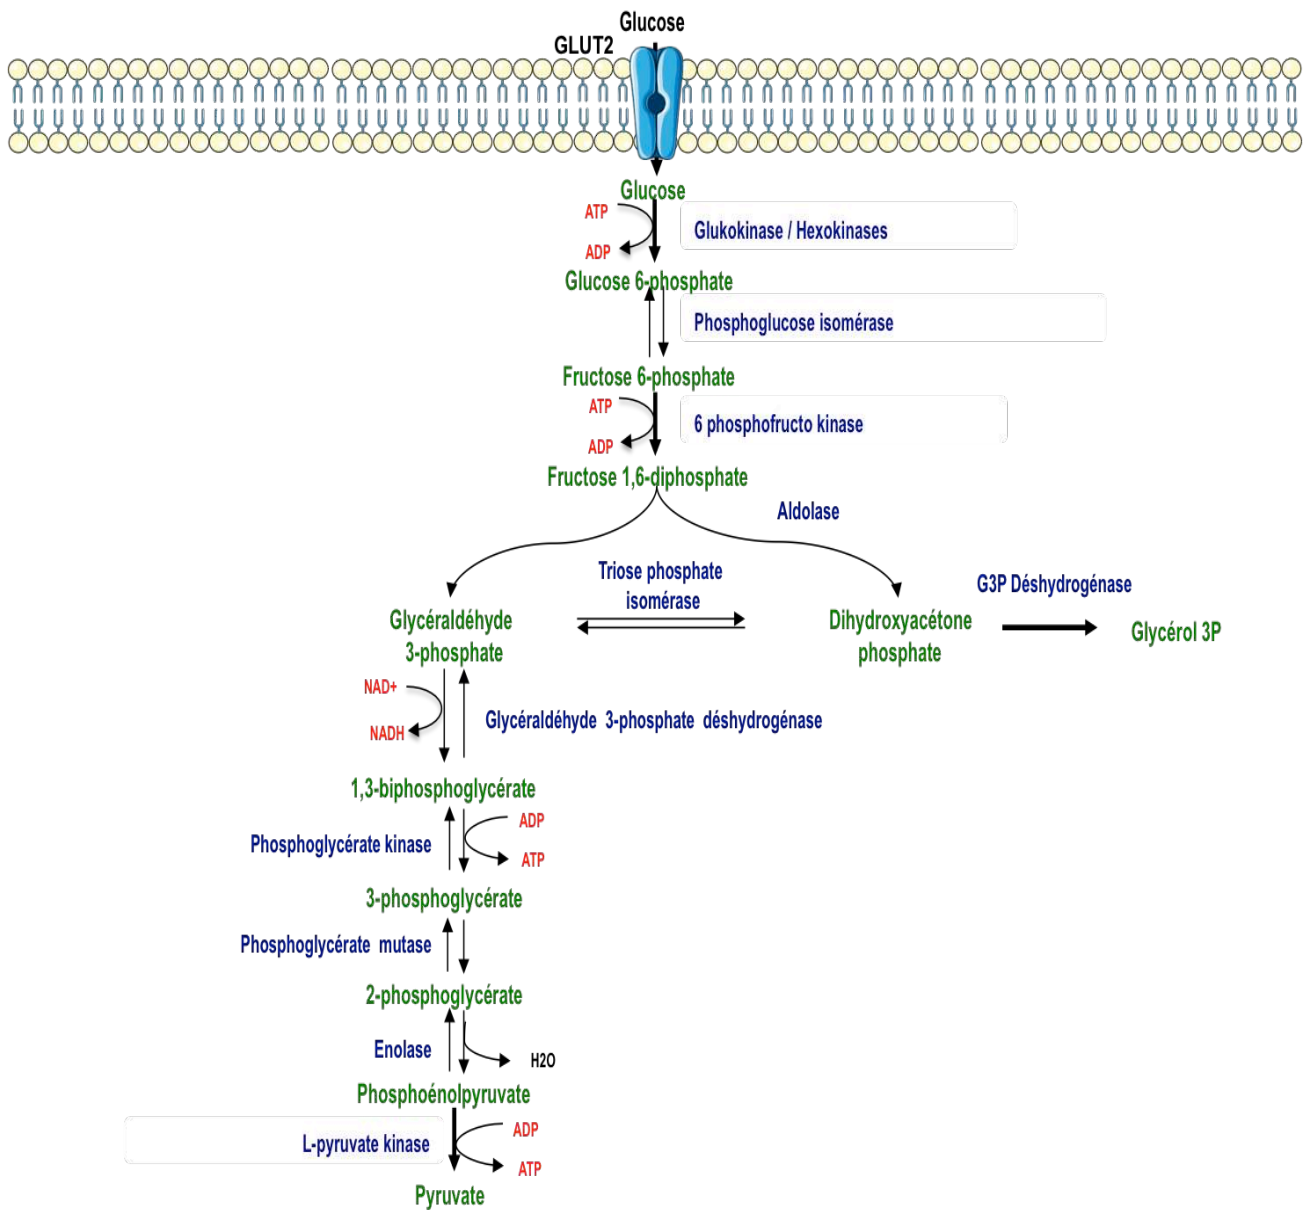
Glucose
GLUT2

Glucose
ATP
ADP
Glukokinase / Hexokinases
Glucose 6-phosphate
Phosphoglucose isomérase
Fructose 6-phosphate
ATP
ADP
6 phosphofructo kinase
Fructose 1,6-diphosphate
Aldolase
Triose phosphate isomérase
Glycéraldéhyde 3-phosphate
Dihydroxyacétone phosphate
G3P Déshydrogénase
Glycérol 3P
NAD+
NADH
Glycéraldéhyde 3-phosphate déshydrogénase
1,3-biphosphoglycérate
Phosphoglycérate kinase
ADP
ATP
3-phosphoglycérate
Phosphoglycérate mutase
2-phosphoglycérate
Enolase
H2O
Phosphoénolpyruvate
L-pyruvate kinase
ADP
ATP
Pyruvate